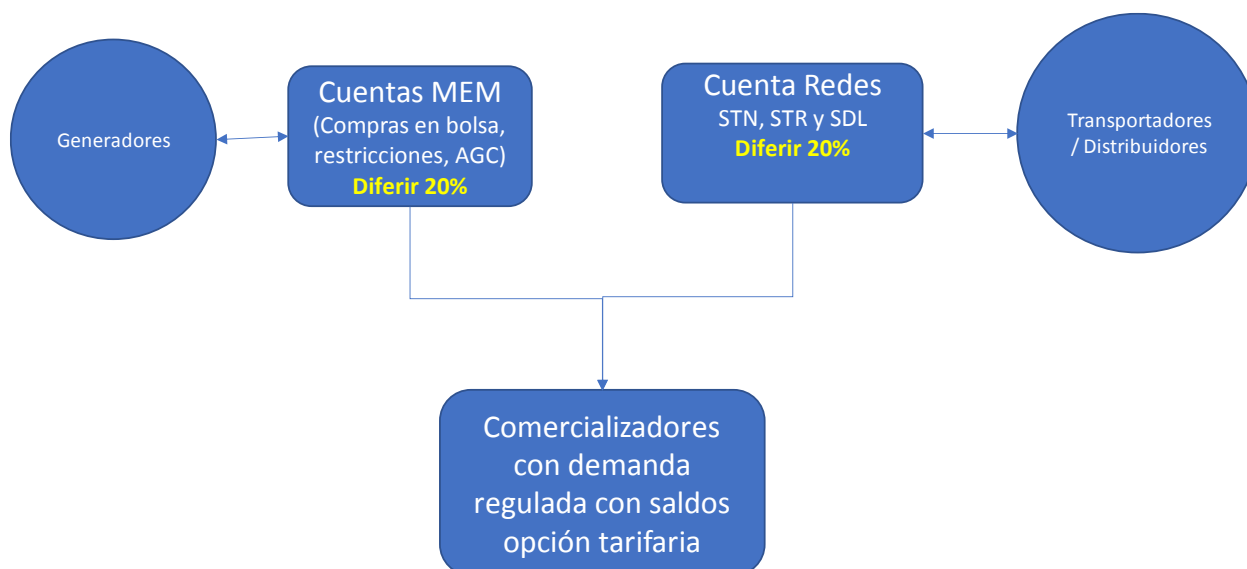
Generadores

Cuentas MEM
(Compras en bolsa, restricciones, AGC)
Diferir 20%

Cuenta Redes
STN, STR y SDL
Diferir 20%

Transportadores / Distribuidores

Comercializadores con demanda regulada con saldos opción tarifaria